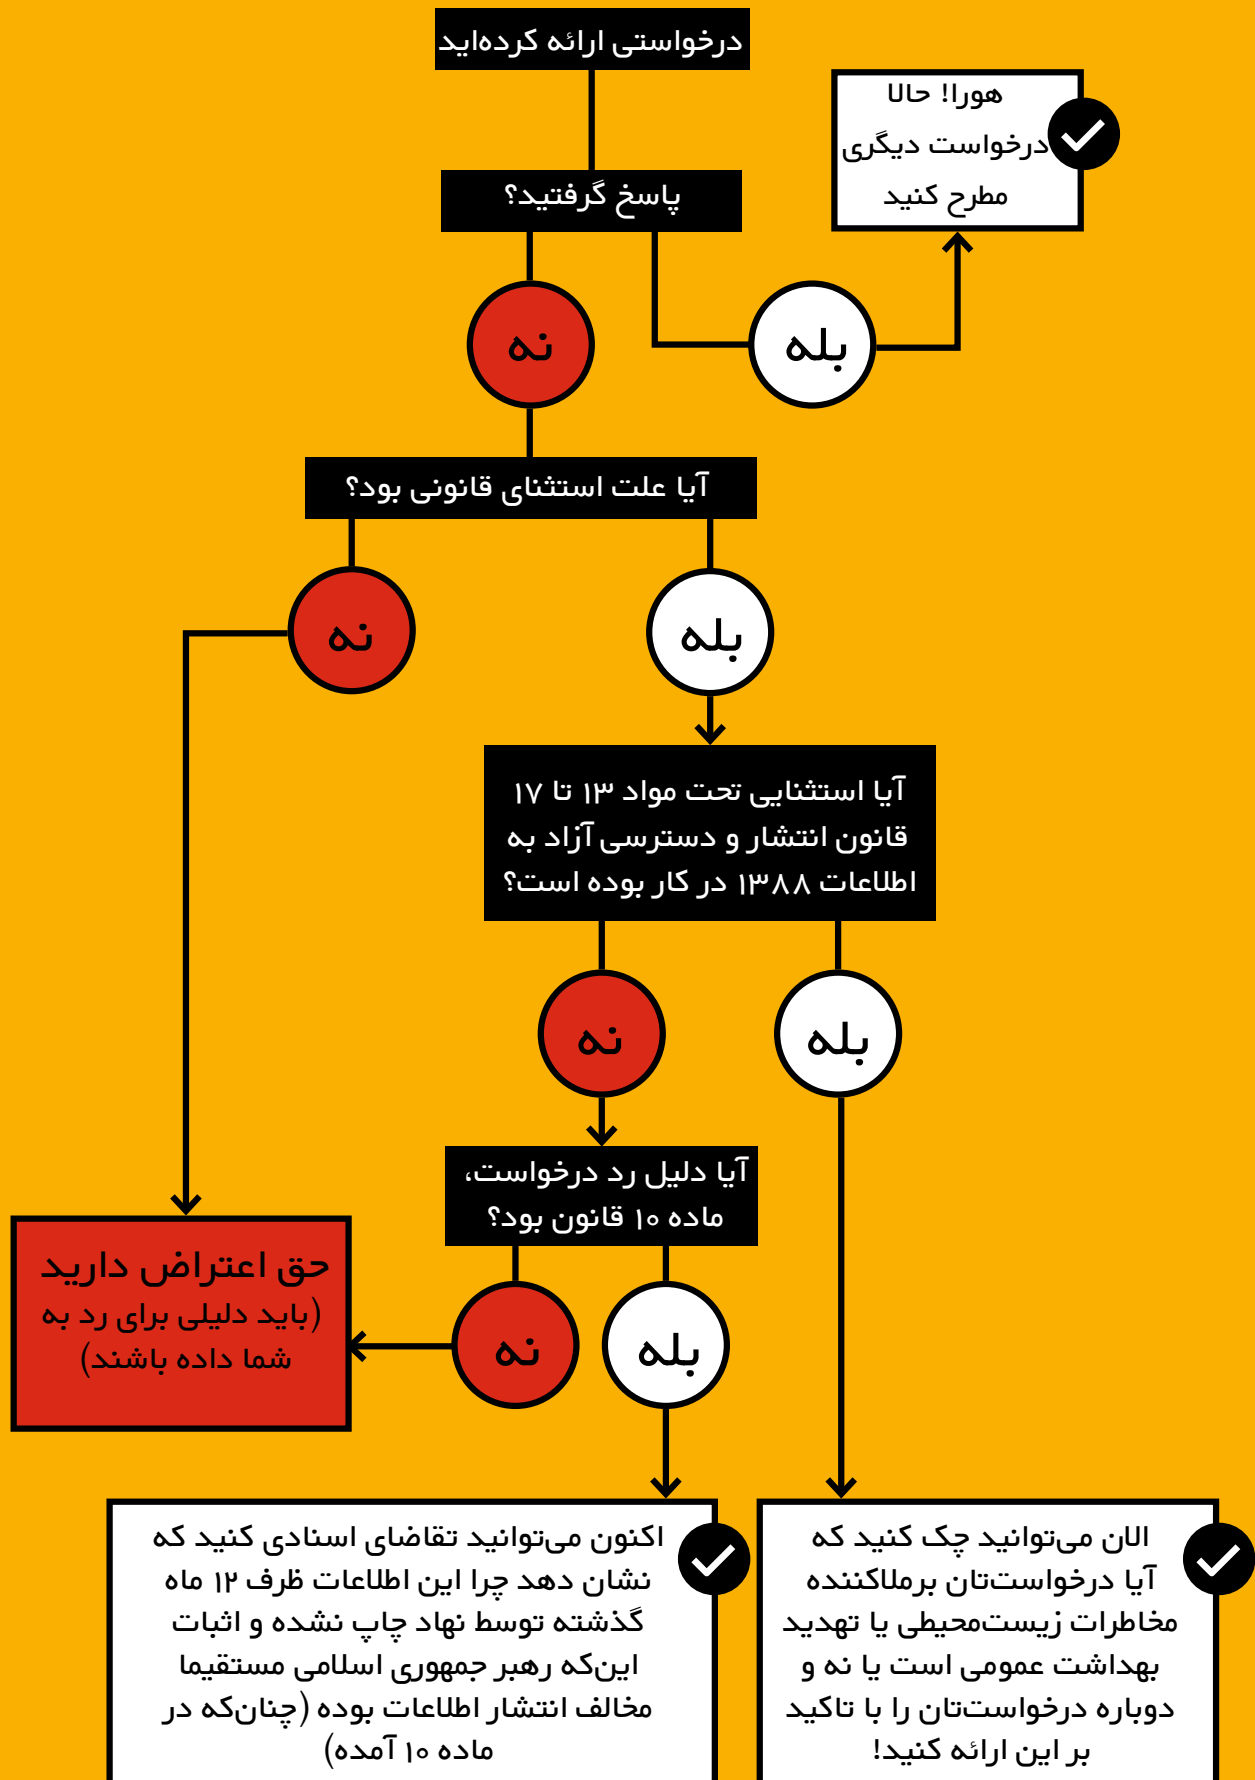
درخواستی ارائه کرده‌اید

پاسخ گرفتید؟

هورا! حالا درخواست دیگری مطرح کنید

نه

بله

آیا علت استثنای قانونی بود؟

نه

بله

آیا استثنایی تحت مواد ۱۳ تا ۱۷ قانون انتشار و دسترسی آزاد به اطلاعات ۱۳۸۸ در کار بوده است؟

نه

بله

آیا دلیل رد درخواست، ماده ۱۰ قانون بود؟

حق اعتراض دارید (باید دلیلی برای رد به شما داده باشند)

نه

بله

اکنون می‌توانید تقاضای اسنادی کنید که نشان دهد چرا این اطلاعات ظرف ۱۲ ماه گذشته توسط نهاد چاپ نشده و اثبات این‌که رهبر جمهوری اسلامی مستقیما مخالف انتشار اطلاعات بوده (چنان‌که در ماده ۱۰ آمده)

الان می‌توانید چک کنید که آیا درخواست‌تان برملاکننده مخاطرات زیست‌محیطی یا تهدید بهداشت عمومی است یا نه و دوباره درخواست‌تان را با تاکید بر این ارائه کنید!